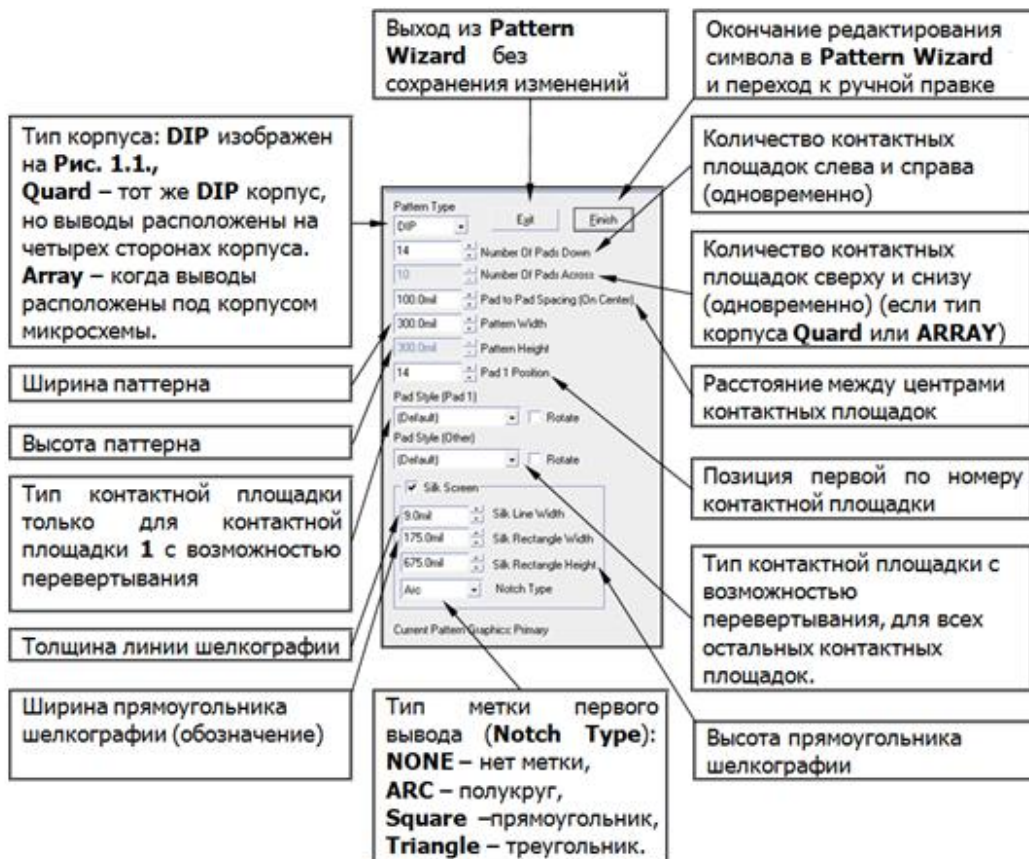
Выход из **Pattern Wizard** без сохранения изменений

Окончание редактирования символа в **Pattern Wizard** и переход к ручной правке

Тип корпуса: **DIP** изображен на **Рис. 1.1.**,
**Quard** – тот же **DIP** корпус, но выводы расположены на четырех сторонах корпуса.
**Array** – когда выводы расположены под корпусом микросхемы.

Количество контактных площадок слева и справа (одновременно)

Количество контактных площадок сверху и снизу (одновременно) (если тип корпуса **Quard** или **ARRAY**)

Pattern Type
DIP
Exit
Finish
14 Number Of Pads Down
10 Number Of Pads Across
100.0mil Pad to Pad Spacing (On Center)
300.0mil Pattern Width
300.0mil Pattern Height
14 Pad 1 Position
Pad Style (Pad 1)
(Default) Rotate
Pad Style (Other)
(Default) Rotate
Silk Screen
9.0mil Silk Line Width
175.0mil Silk Rectangle Width
675.0mil Silk Rectangle Height
Arc Notch Type
Current Pattern Graphics: Primary

Ширина паттерна

Высота паттерна

Расстояние между центрами контактных площадок

Позиция первой по номеру контактной площадки

Тип контактной площадки только для контактной площадки **1** с возможностью перевертывания

Тип контактной площадки с возможностью перевертывания, для всех остальных контактных площадок.

Толщина линии шелкографии

Ширина прямоугольника шелкографии (обозначение)

Тип метки первого вывода (**Notch Type**):
**NONE** – нет метки,
**ARC** – полукруг,
**Square** –прямоугольник,
**Triangle** – треугольник.

Высота прямоугольника шелкографии